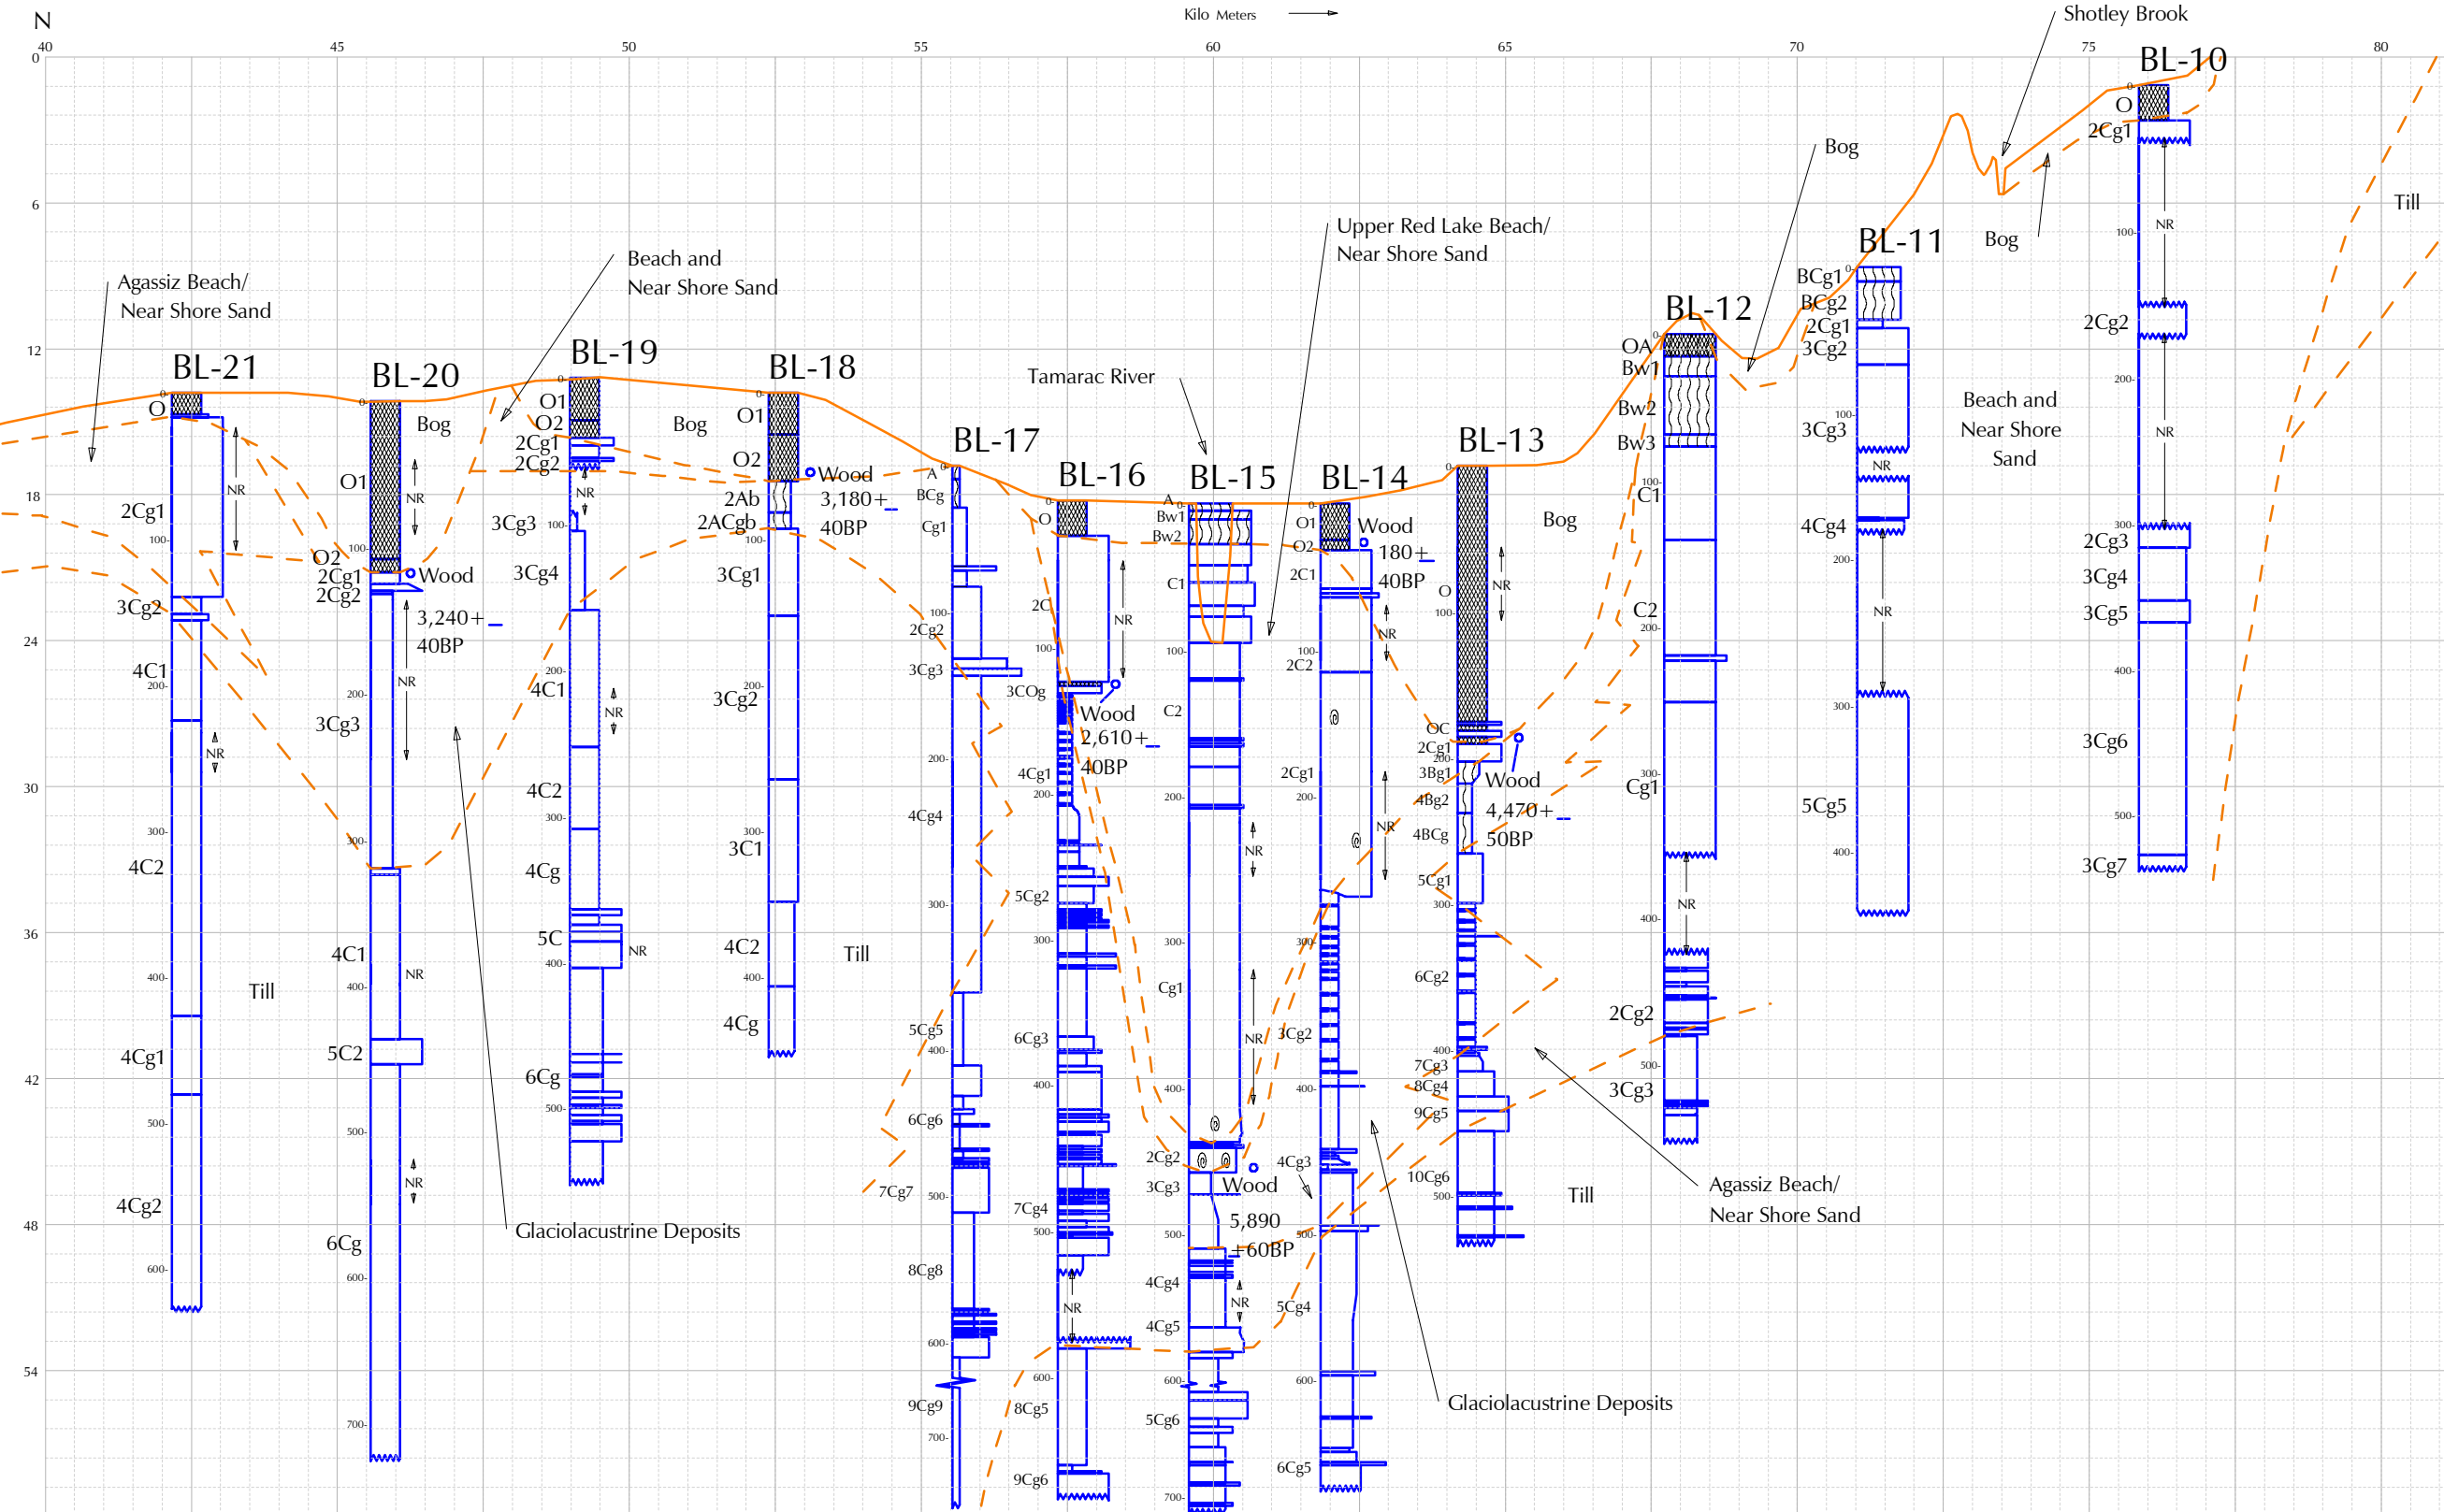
N

Kilo Meters

40 45 50 55 60 65 70 75 80

0 6 12 18 24 30 36 42 48 54

Shotley Brook

BL-10

O
2Cg1

Till

Bog

Bog

NR

2Cg2

BL-11

BCg1
BCg2
2Cg1
3Cg2

3Cg3

NR

4Cg4

NR

5Cg5

Beach and
Near Shore
Sand

NR

NR

2Cg3
3Cg4
3Cg5

3Cg6

3Cg7

BL-12

OA
Bw1
Bw2
Bw3

C1

C2

Cg1

NR

2Cg2

3Cg3

Upper Red Lake Beach/
Near Shore Sand

Tamarac River

BL-13

Bog

NR

OC
2Cg1
3Bg1
4Bg2
4BCg
5Cg1

Wood
4,470+
50BP

6Cg2

7Cg3
8Cg4
9Cg5

10Cg6

Till

Agassiz Beach/
Near Shore Sand

Glaciolacustrine Deposits

BL-14

O1
O2
2C1

Wood
180+
40BP

O

NR

2C2

2Cg1

NR

3Cg2

4Cg3

5Cg4

6Cg5

BL-15

A
Bw1
Bw2

C1

C2

Cg1

NR

NR

2Cg2
3Cg3

Wood
5,890
±60BP

4Cg4
NR
4Cg5

5Cg6

BL-16

O

2C

NR

3COg

Wood
2,610+
40BP

4Cg1

5Cg2

6Cg3

7Cg4

NR

8Cg5

9Cg6

BL-17

A
BCg
Cg1

2Cg2

3Cg3

4Cg4

5Cg5

6Cg6

7Cg7

8Cg8

9Cg9

BL-18

O1

Bog

O2

Wood
3,180+
40BP

2Ab
2ACgb

3Cg1

3Cg2

3C1

4C2

4Cg

Till

BL-19

Beach and
Near Shore Sand

O1
O2
2Cg1
2Cg2

3Cg3

3Cg4

NR

4C1

NR

4C2

4Cg

5C

NR

6Cg

Glaciolacustrine Deposits

BL-20

Bog

O1

NR

O2
2Cg1
2Cg2

Wood
3,240+
40BP

NR

3Cg3

4C1

NR

5C2

6Cg

NR

BL-21

Agassiz Beach/
Near Shore Sand

O

2Cg1

NR

3Cg2

4C1

NR

4C2

Till

4Cg1

4Cg2

0- 100- 200- 300- 400- 500- 600- 700-